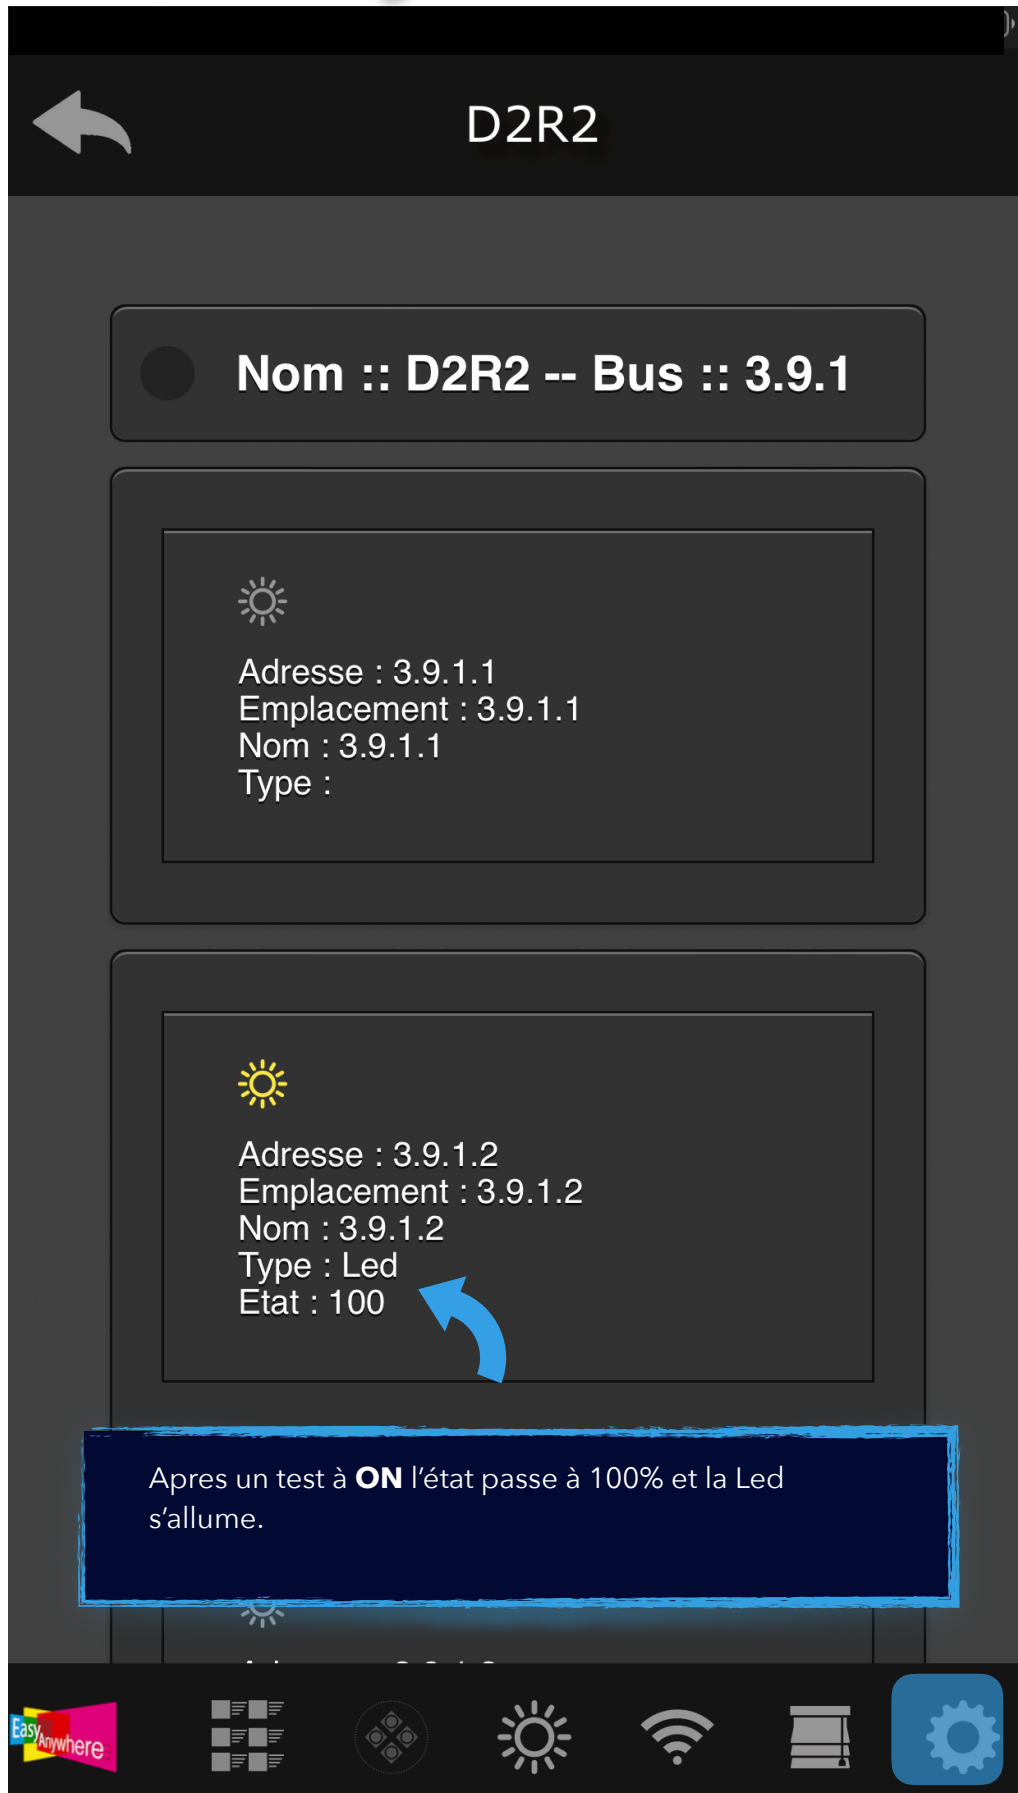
D2R2

Nom :: D2R2 -- Bus :: 3.9.1

Adresse : 3.9.1.1
Emplacement : 3.9.1.1
Nom : 3.9.1.1
Type :

Adresse : 3.9.1.2
Emplacement : 3.9.1.2
Nom : 3.9.1.2
Type : Led
Etat : 100

Apres un test à **ON** l'état passe à 100% et la Led s'allume.

EasyAnywhere